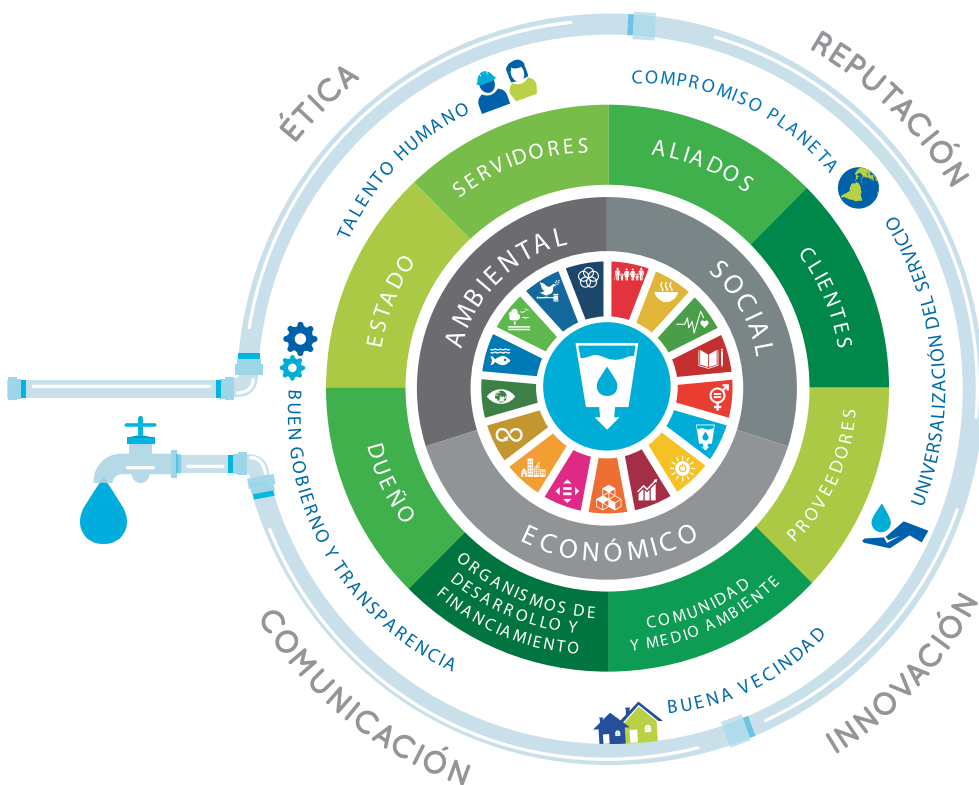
ÉTICA

REPUTACIÓN

TALENTO HUMANO

COMPROMISO PLANETA

UNIVERSALIZACIÓN DEL SERVICIO

BUEN GOBIERNO Y TRANSPARENCIA

BUENA VECINDAD

COMUNICACIÓN

INNOVACIÓN

SERVIDORES

ALIADOS

CLIENTES

PROVEEDORES

COMUNIDAD Y MEDIO AMBIENTE

ORGANISMOS DE DESARROLLO Y FINANCIAMIENTO

DUEÑO

ESTADO

AMBIENTAL

SOCIAL

ECONÓMICO